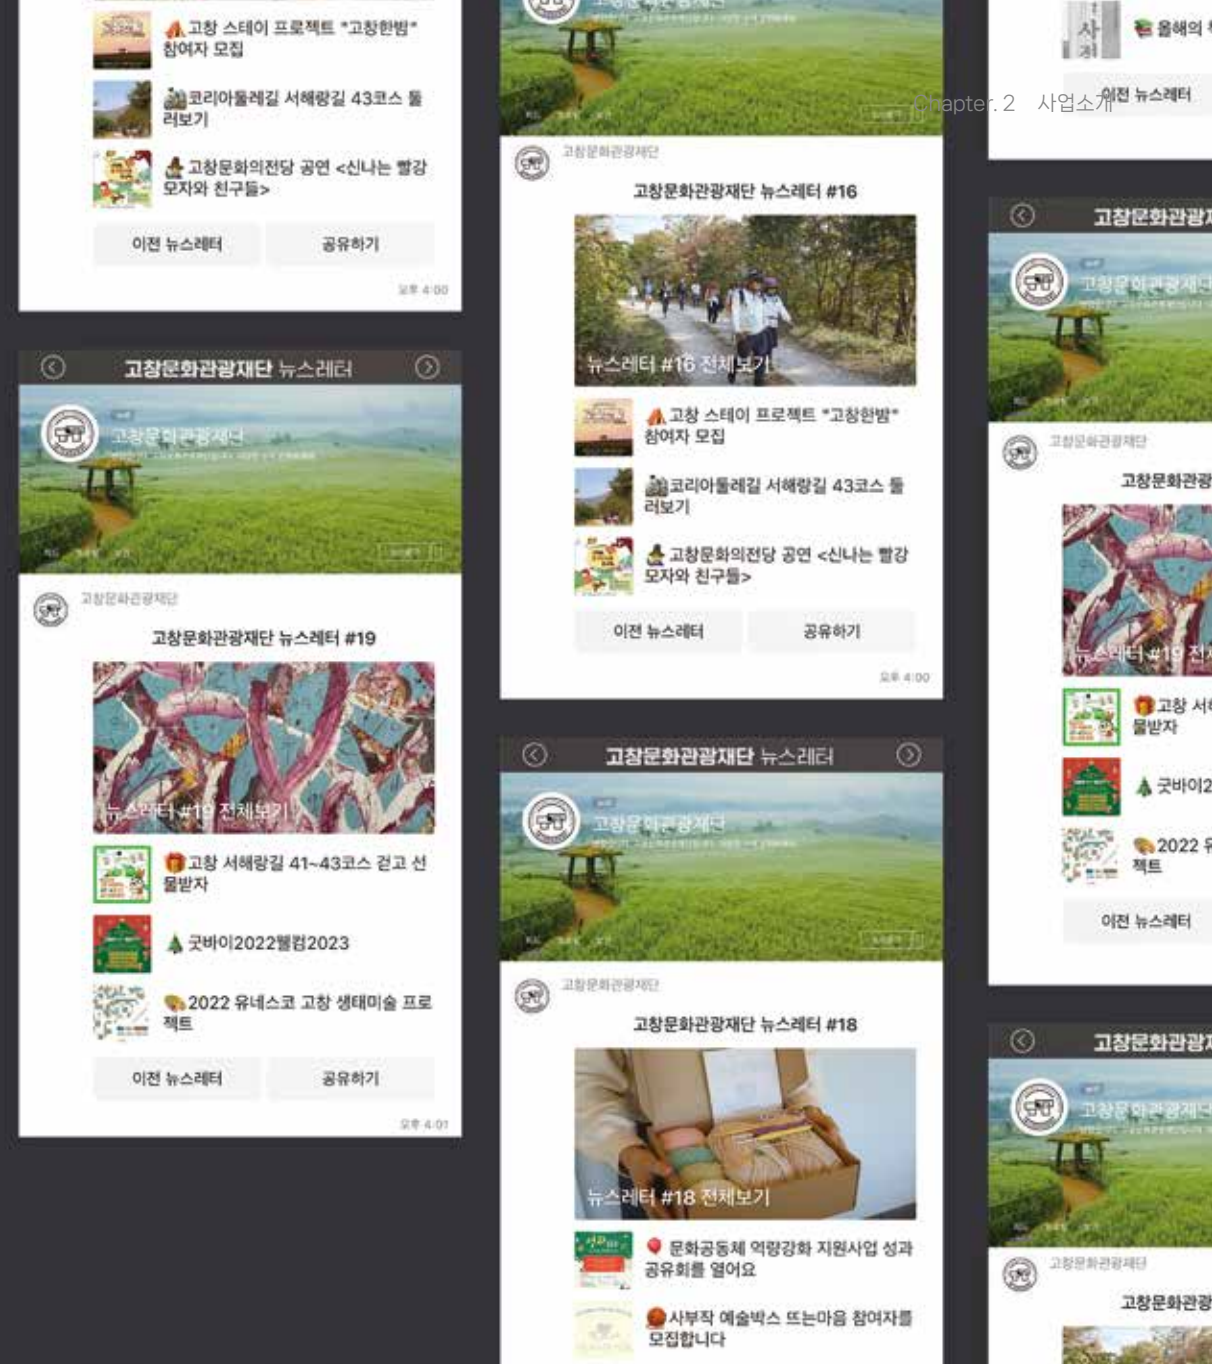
Chapter. 2 사업소개

고창 스테이 프로젝트 "고창한밤" 참여자 모집
코리아둘레길 서해랑길 43코스 둘러보기
고창문화의전당 공연 <신나는 빨강 모자와 친구들>
이전 뉴스레터
공유하기
오후 4:00

고창문화관광재단 뉴스레터
고창문화관광재단
고창문화관광재단
고창문화관광재단 뉴스레터 #19
뉴스레터 #19 전체보기
고창 서해랑길 41~43코스 걷고 선물받자
굿바이2022웰컴2023
2022 유네스코 고창 생태미술 프로젝트
이전 뉴스레터
공유하기
오후 4:01

고창문화관광재단
고창문화관광재단 뉴스레터 #16
뉴스레터 #16 전체보기
고창 스테이 프로젝트 "고창한밤" 참여자 모집
코리아둘레길 서해랑길 43코스 둘러보기
고창문화의전당 공연 <신나는 빨강 모자와 친구들>
이전 뉴스레터
공유하기
오후 4:00

고창문화관광재단 뉴스레터
고창문화관광재단
고창문화관광재단
고창문화관광재단 뉴스레터 #18
뉴스레터 #18 전체보기
문화공동체 역량강화 지원사업 성과 공유회를 열어요
사부작 예술박스 뜨는마음 참여자를 모집합니다

올해의 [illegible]
이전 뉴스레터
고창문화관광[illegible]
고창문화관광재단
고창문화관광재단
고창문화관광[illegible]
뉴스레터 #19 전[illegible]
고창 서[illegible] 물받자
굿바이2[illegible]
2022 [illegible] 젝트
이전 뉴스레터
고창문화관광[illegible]
고창문화관광재단
고창문화관광재단
고창문화관광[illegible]